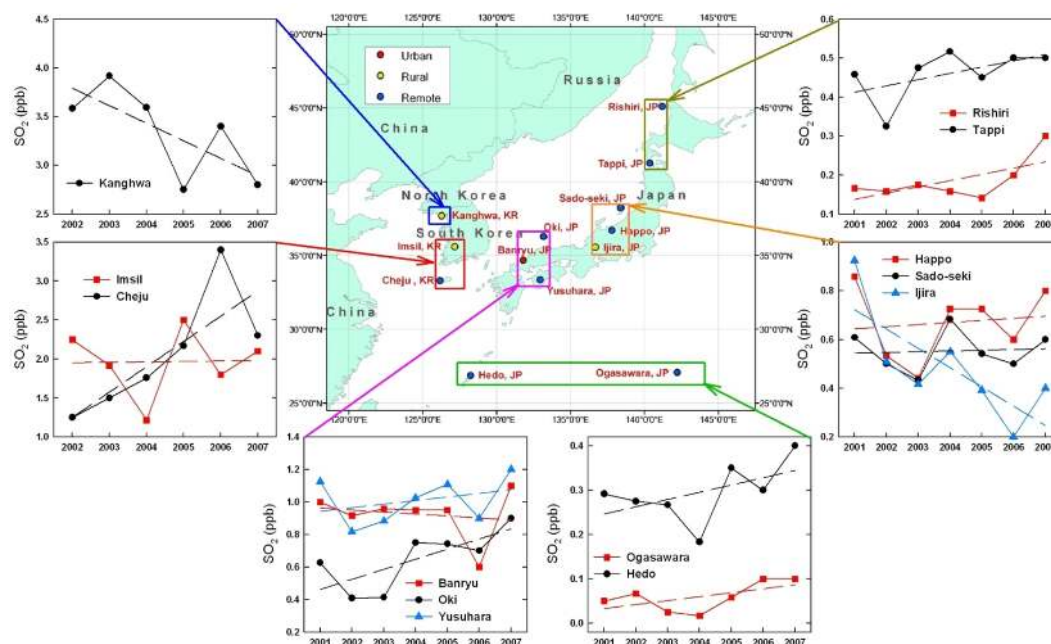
4.5
4.0
3.5
3.0
2.5
$SO_2$ (ppb)
Kanghwa
2002 2003 2004 2005 2006 2007

3.5
3.0
2.5
2.0
1.5
1.0
$SO_2$ (ppb)
Imsil
Cheju
2002 2003 2004 2005 2006 2007

120°0'0"E 125°0'0"E 130°0'0"E 135°0'0"E 140°0'0"E 145°0'0"E
50°0'0"N
45°0'0"N
40°0'0"N
35°0'0"N
30°0'0"N
25°0'0"N
Urban
Rural
Remote
Russia
China
North Korea
South Korea
Japan
China
Rishiri, JP
Tappi, JP
Kanghwa, KR
Sado-seki, JP
Oki, JP
Happo, JP
Imsil, KR
Banryu, JP
Ijira, JP
Cheju, KR
Yusuhara, JP
Hedo, JP
Ogasawara, JP
120°0'0"E 125°0'0"E 130°0'0"E 135°0'0"E 140°0'0"E 145°0'0"E

0.6
0.5
0.4
0.3
0.2
0.1
$SO_2$ (ppb)
Rishiri
Tappi
2001 2002 2003 2004 2005 2006 200

1.0
0.8
0.6
0.4
0.2
$SO_2$ (ppb)
Happo
Sado-seki
Ijira
2001 2002 2003 2004 2005 2006 200

1.4
1.2
1.0
0.8
0.6
0.4
0.2
$SO_2$ (ppb)
Banryu
Oki
Yusuhara
2001 2002 2003 2004 2005 2006 2007

0.4
0.3
0.2
0.1
0.0
$SO_2$ (ppb)
Ogasawara
Hedo
2001 2002 2003 2004 2005 2006 2007